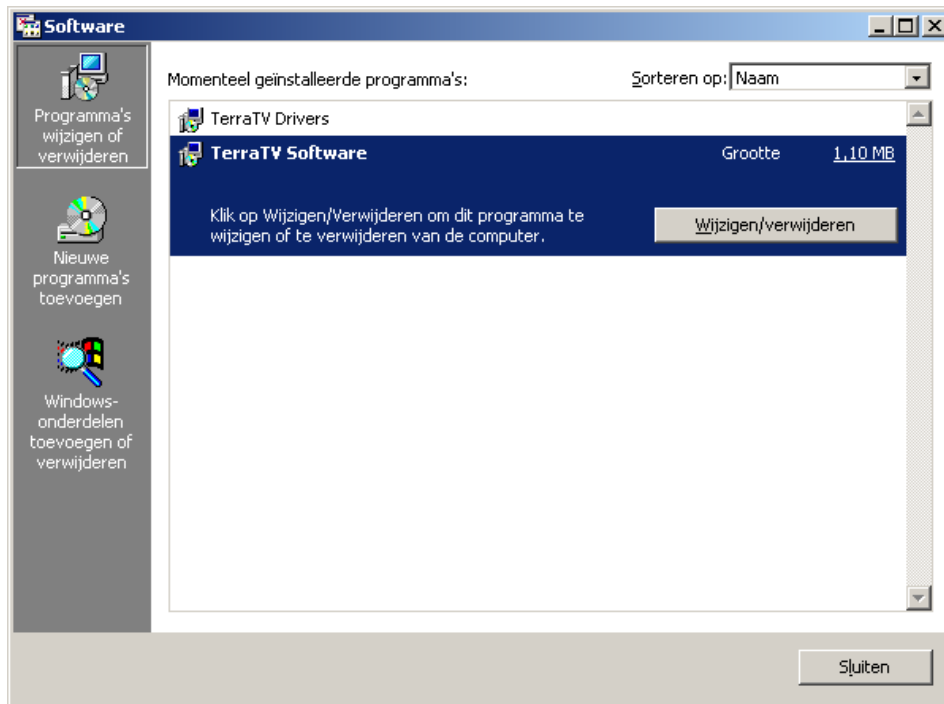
Software

Programma's wijzigen of verwijderen

Nieuwe programma's toevoegen

Windows-onderdelen toevoegen of verwijderen

Momenteel geïnstalleerde programma's:

Sorteren op: Naam

TerraTV Drivers

TerraTV Software

Grootte 1,10 MB

Klik op Wijzigen/Verwijderen om dit programma te wijzigen of te verwijderen van de computer.

Wijzigen/verwijderen

Sluiten